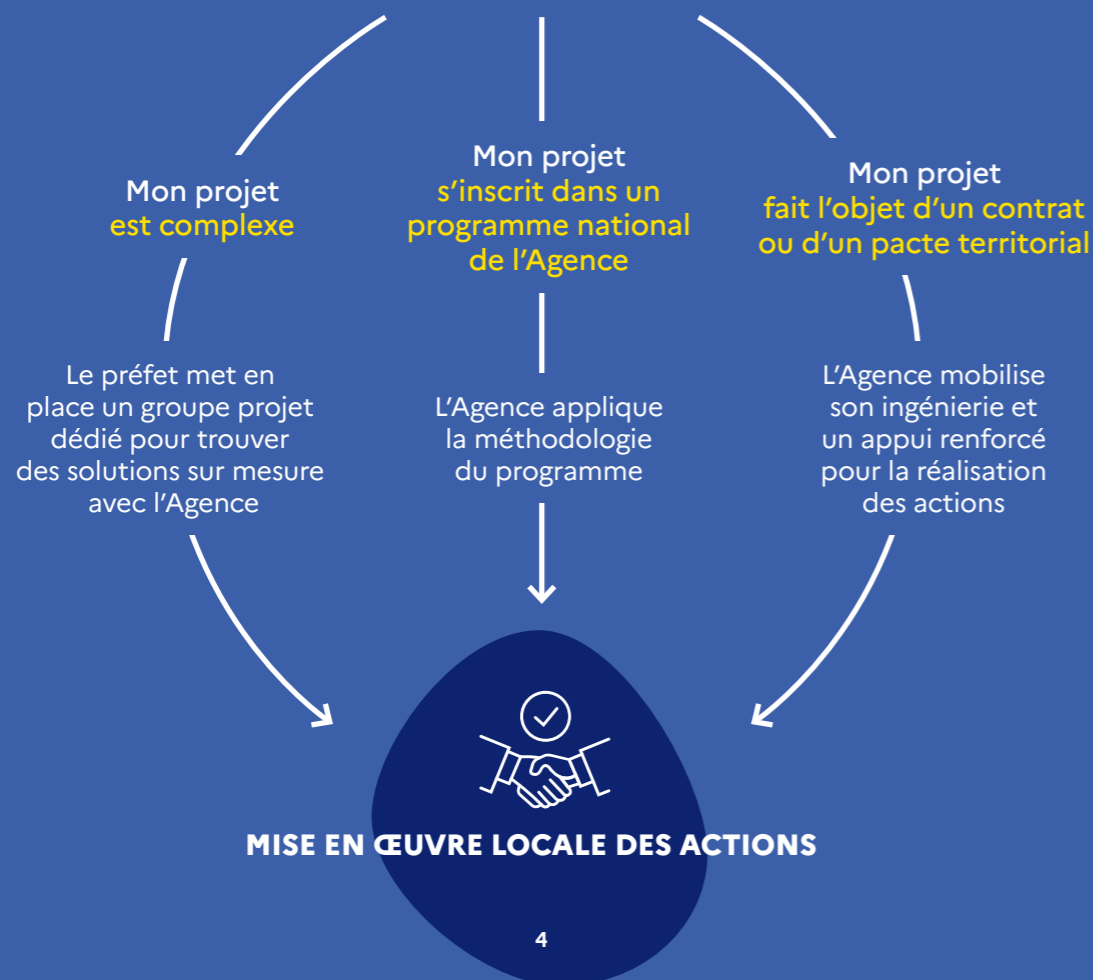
Mon projet est complexe

Le préfet met en place un groupe projet dédié pour trouver des solutions sur mesure avec l'Agence

Mon projet s'inscrit dans un programme national de l'Agence

L'Agence applique la méthodologie du programme

Mon projet fait l'objet d'un contrat ou d'un pacte territorial

L'Agence mobilise son ingénierie et un appui renforcé pour la réalisation des actions

MISE EN ŒUVRE LOCALE DES ACTIONS

4